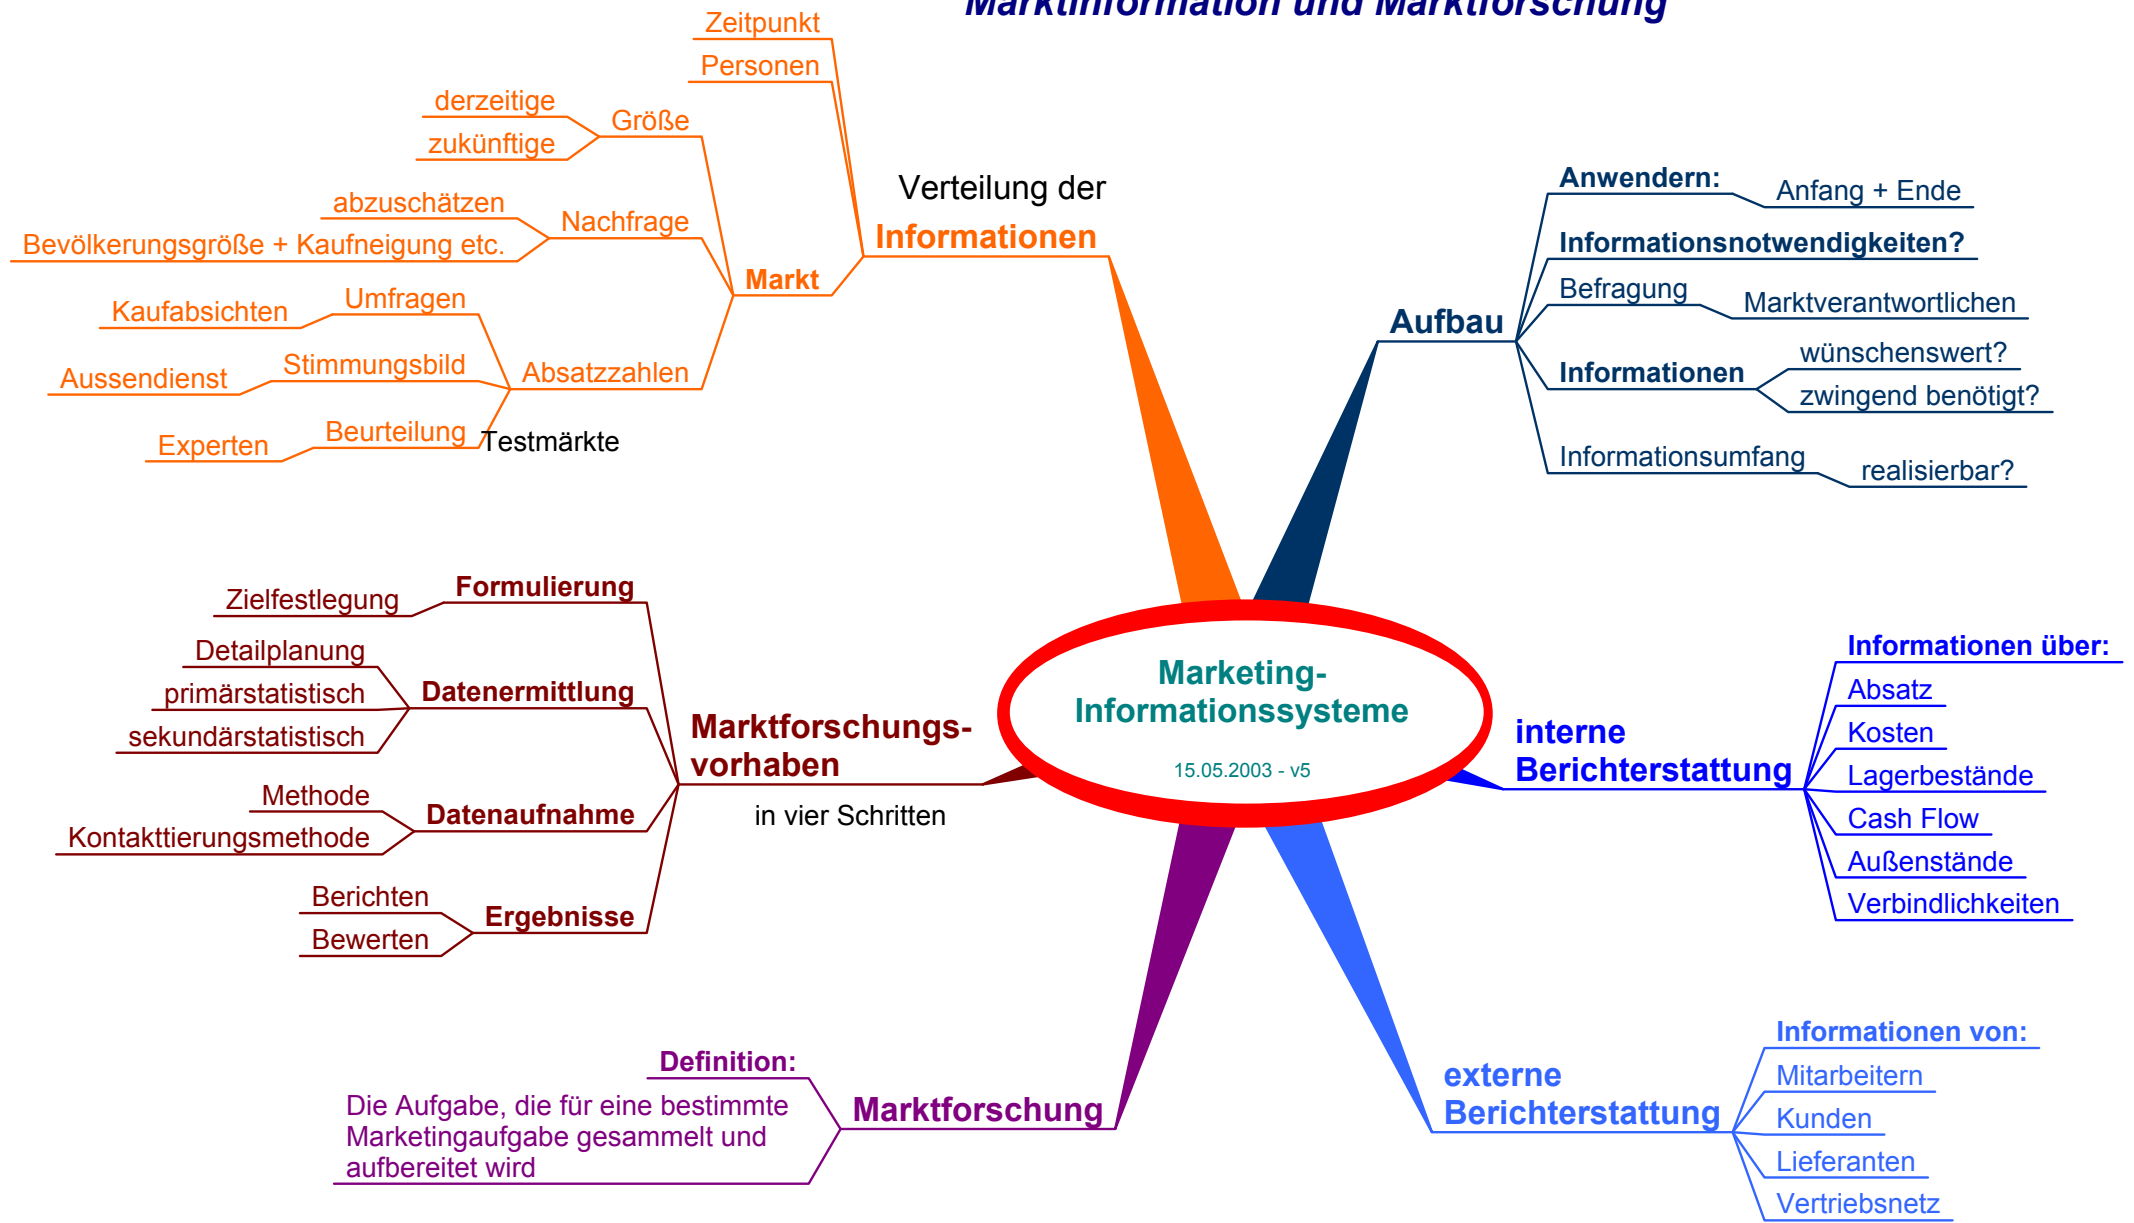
Marktinformation und Marktforschung

Marketing-Informationssysteme
15.05.2003 - v5

Verteilung der Informationen
Markt
Zeitpunkt
Personen
Größe
derzeitige
zukünftige
Nachfrage
abzuschätzen
Bevölkerungsgröße + Kaufneigung etc.
Absatzzahlen
Umfragen
Kaufabsichten
Stimmungsbild
Aussendienst
Beurteilung
Experten
Testmärkte

Aufbau
Anwendern:
Anfang + Ende
Informationsnotwendigkeiten?
Befragung
Marktverantwortlichen
Informationen
wünschenswert?
zwingend benötigt?
Informationsumfang
realisierbar?

interne Berichterstattung
Informationen über:
Absatz
Kosten
Lagerbestände
Cash Flow
Außenstände
Verbindlichkeiten

externe Berichterstattung
Informationen von:
Mitarbeitern
Kunden
Lieferanten
Vertriebsnetz

Marktforschung
Definition:
Die Aufgabe, die für eine bestimmte Marketingaufgabe gesammelt und aufbereitet wird

Marktforschungsvorhaben
in vier Schritten
Formulierung
Zielfestlegung
Datenermittlung
Detailplanung
primärstatistisch
sekundärstatistisch
Datenaufnahme
Methode
Kontakttierungsmethode
Ergebnisse
Berichten
Bewerten